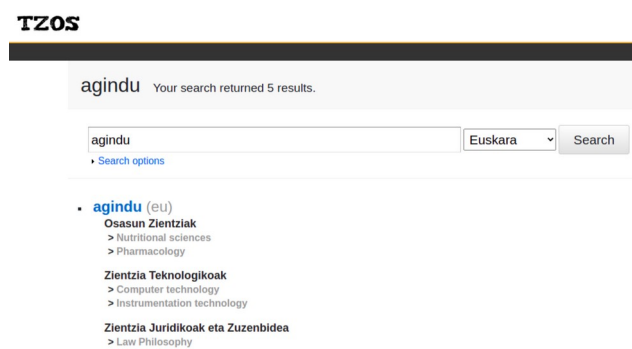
TZOS

agindu Your search returned 5 results.

agindu

Euskara

Search

Search options

- agindu (eu)

Osasun Zientziak
> Nutritional sciences
> Pharmacology

Zientzia Teknologikoak
> Computer technology
> Instrumentation technology

Zientzia Juridikoak eta Zuzenbidea
> Law Philosophy